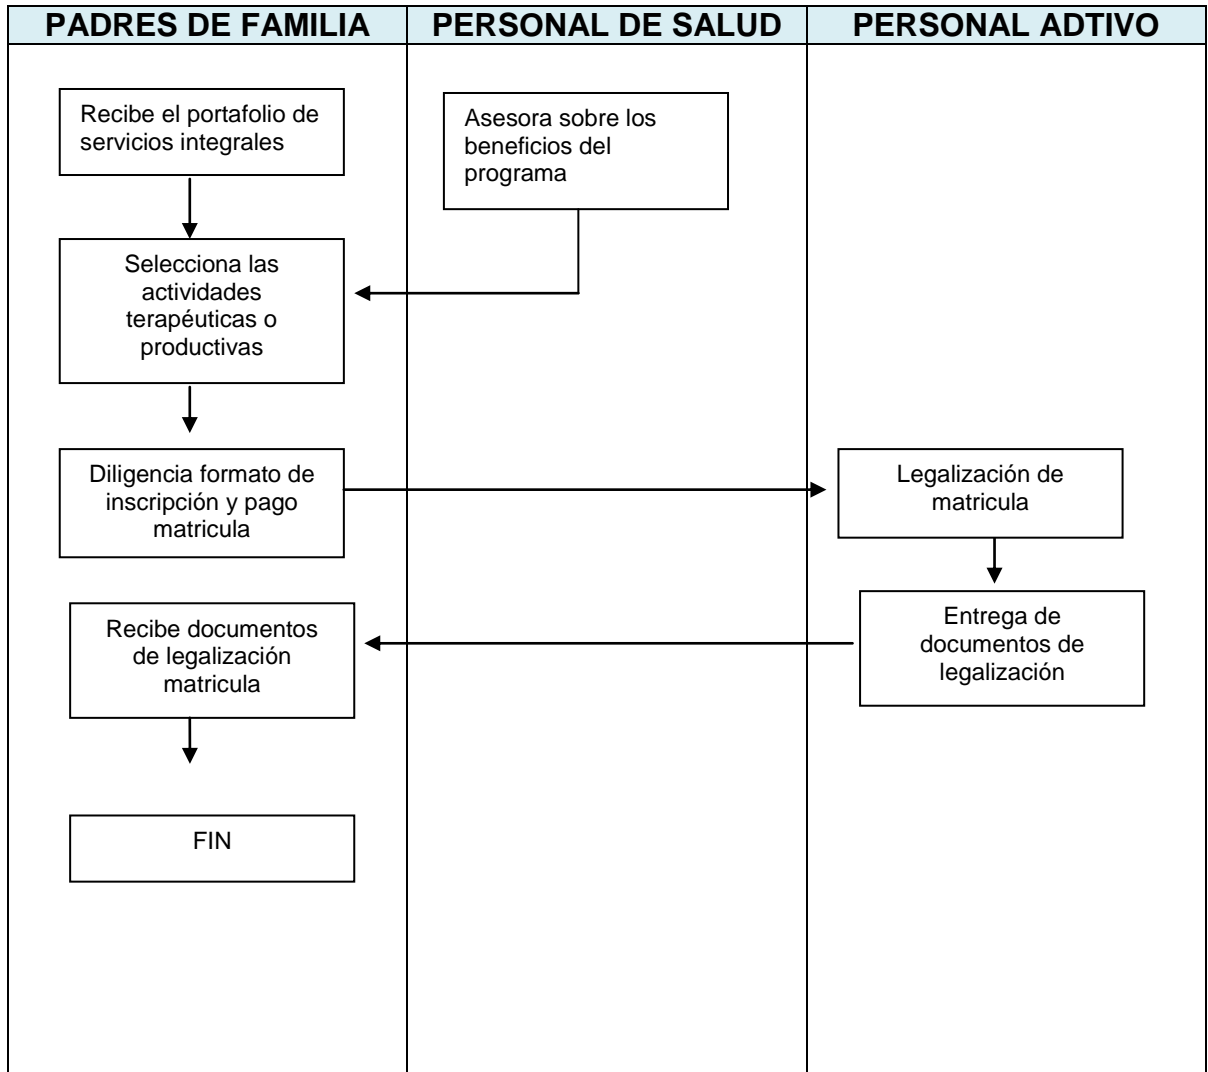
PADRES DE FAMILIA

PERSONAL DE SALUD

PERSONAL ADTIVO

Recibe el portafolio de servicios integrales

Asesora sobre los beneficios del programa

Selecciona las actividades terapéuticas o productivas

Diligencia formato de inscripción y pago matricula

Legalización de matricula

Entrega de documentos de legalización

Recibe documentos de legalización matricula

FIN